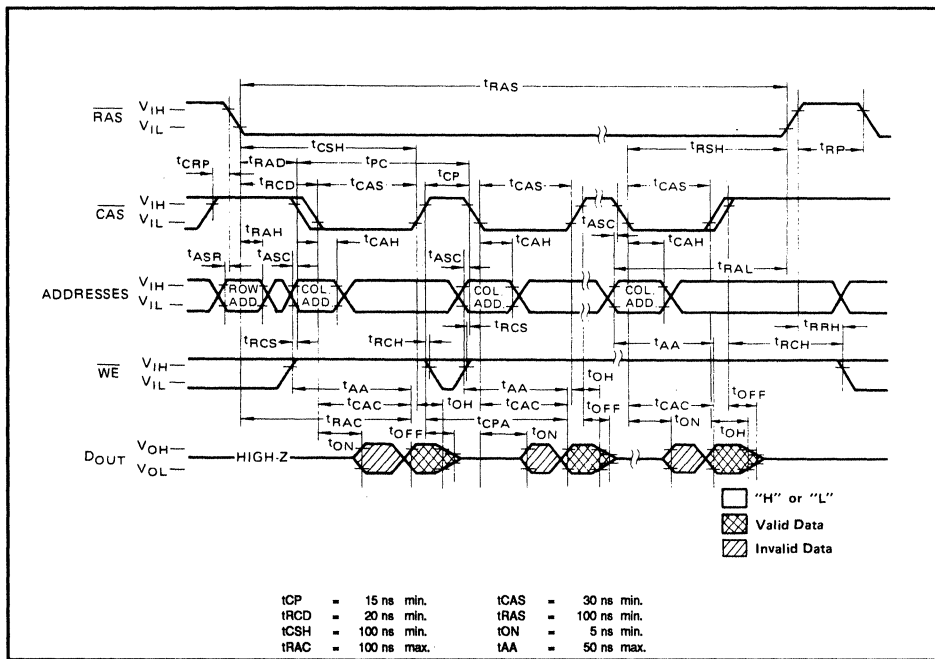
$t_{RAS}$

$\overline{RAS}$ $V_{IH}$ $V_{IL}$

$t_{CSH}$

$t_{RSH}$

$t_{RP}$

$t_{CRP}$

$t_{RAD}$

$t_{PC}$

$t_{RCD}$

$t_{CAS}$

$t_{CP}$

$t_{CAS}$

$t_{CAS}$

$\overline{CAS}$ $V_{IH}$ $V_{IL}$

$t_{RAH}$

$t_{CAH}$

$t_{ASC}$

$t_{CAH}$

$t_{CAH}$

$t_{ASR}$

$t_{ASC}$

$t_{ASC}$

$t_{RAL}$

ADDRESSES $V_{IH}$ $V_{IL}$

ROW ADD.

COL. ADD.

COL. ADD.

COL. ADD.

$t_{RCS}$

$t_{RRH}$

$t_{RCS}$

$t_{RCH}$

$t_{AA}$

$t_{RCH}$

$\overline{WE}$ $V_{IH}$ $V_{IL}$

$t_{AA}$

$t_{AA}$

$t_{OH}$

$t_{CAC}$

$t_{CAC}$

$t_{OFF}$

$t_{CAC}$

$t_{OFF}$

$t_{RAC}$

$t_{OH}$

$t_{CPA}$

$t_{ON}$

$t_{OFF}$

$t_{ON}$

$t_{ON}$

$t_{OH}$

$D_{OUT}$ $V_{OH}$ $V_{OL}$

HIGH-Z

"H" or "L"

Valid Data

Invalid Data

| tCP | = | 15 ns min. | tCAS | = | 30 ns min. |
|---|---|---|---|---|---|
| tRCD | = | 20 ns min. | tRAS | = | 100 ns min. |
| tCSH | = | 100 ns min. | tON | = | 5 ns min. |
| tRAC | = | 100 ns max. | tAA | = | 50 ns max. |